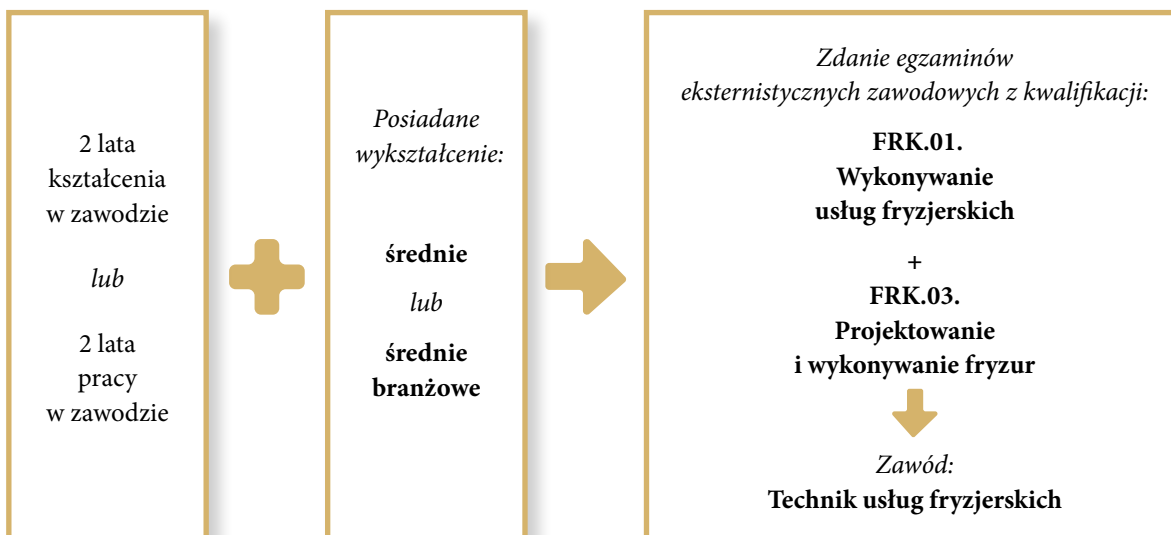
2 lata kształcenia w zawodzie

*lub*

2 lata pracy w zawodzie

*Posiadane wykształcenie:*

**średnie**

*lub*

**średnie branżowe**

*Zdanie egzaminów eksternistycznych zawodowych z kwalifikacji:*

**FRK.01. Wykonywanie usług fryzjerskich**

**+**

**FRK.03. Projektowanie i wykonywanie fryzur**

*Zawód:*

**Technik usług fryzjerskich**